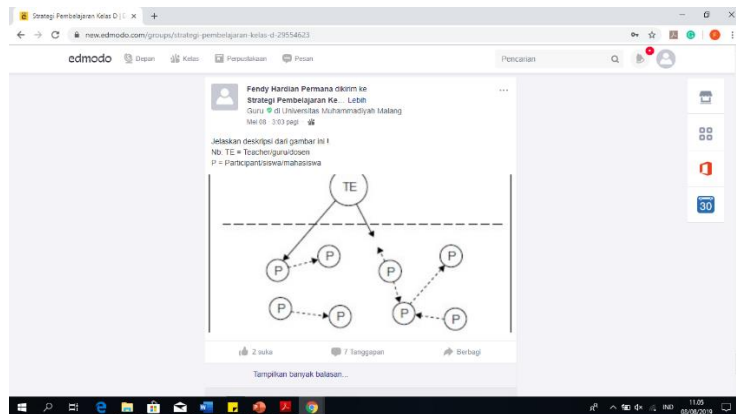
Strategi Pembelajaran Kelas D | E ×   +

new.edmodo.com/groups/strategi-pembelajaran-kelas-d-29554623

edmodo   Depan   Kelas   Perpustakaan   Pesan   Pencarian

Fendy Hardian Permana dikirim ke
Strategi Pembelajaran Ke... Lebih
Guru di Universitas Muhammadiyah Malang
Mei 08 · 3:03 pagi

Jelaskan deskripsi dari gambar ini !
Nb: TE = Teacher/guru/dosen
P = Participant/siswa/mahasiswa

TE
P
P
P
P
P
P
P
P

2 suka   7 Tanggapan   Berbagi

Tampilkan banyak balasan...

30

IND   11.05
08/05/2019